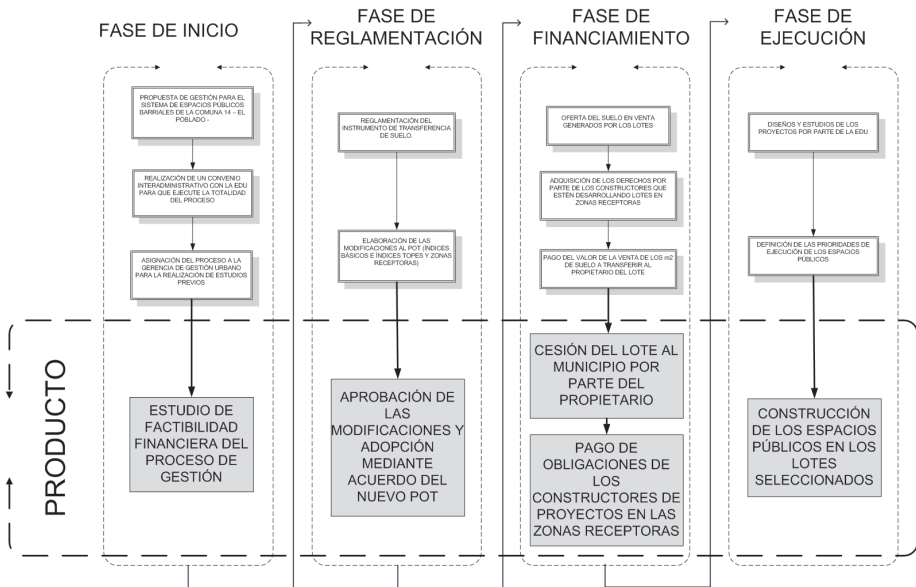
FASE DE INICIO

FASE DE REGLAMENTACIÓN

FASE DE FINANCIAMIENTO

FASE DE EJECUCIÓN

PROPUESTA DE GESTIÓN PARA EL SISTEMA DE ESPACIOS PÚBLICOS BARRIALES DE LA COMUNA 14 – EL POBLADO -

REALIZACIÓN DE UN CONVENIO INTERADMINISTRATIVO CON LA EDU PARA QUE EJECUTE LA TOTALIDAD DEL PROCESO

ASIGNACIÓN DEL PROCESO A LA GERENCIA DE GESTIÓN URBANO PARA LA REALIZACIÓN DE ESTUDIOS PREVIOS

REGLAMENTACIÓN DEL INSTRUMENTO DE TRANSFERENCIA DE SUELO.

ELABORACIÓN DE LAS MODIFICACIONES AL POT (ÍNDICES BÁSICOS E ÍNDICES TOPES Y ZONAS RECEPTORAS)

OFERTA DEL SUELO EN VENTA GENERADOS POR LOS LOTES

ADQUISICIÓN DE LOS DERECHOS POR PARTE DE LOS CONSTRUCTORES QUE ESTÉN DESARROLLANDO LOTES EN ZONAS RECEPTORAS

PAGO DEL VALOR DE LA VENTA DE LOS m2 DE SUELO A TRANSFERIR AL PROPIETARIO DEL LOTE

DISEÑOS Y ESTUDIOS DE LOS PROYECTOS POR PARTE DE LA EDU

DEFINICIÓN DE LAS PRIORIDADES DE EJECUCIÓN DE LOS ESPACIOS PÚBLICOS

PRODUCTO

ESTUDIO DE FACTIBILIDAD FINANCIERA DEL PROCESO DE GESTIÓN

APROBACIÓN DE LAS MODIFICACIONES Y ADOPCIÓN MEDIANTE ACUERDO DEL NUEVO POT

CESIÓN DEL LOTE AL MUNICIPIO POR PARTE DEL PROPIETARIO

PAGO DE OBLIGACIONES DE LOS CONSTRUCTORES DE PROYECTOS EN LAS ZONAS RECEPTORAS

CONSTRUCCIÓN DE LOS ESPACIOS PÚBLICOS EN LOS LOTES SELECCIONADOS